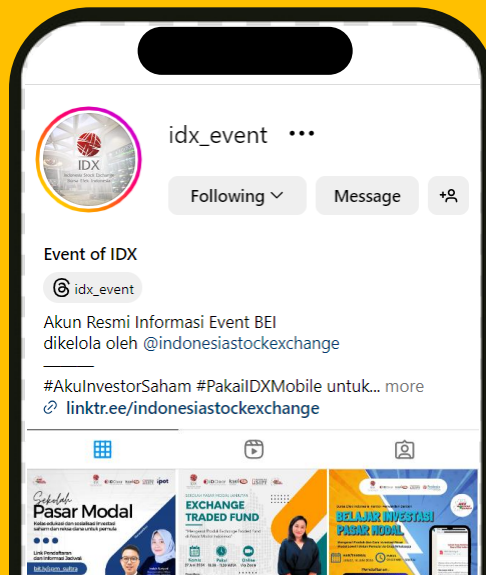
IDX
Indonesia Stock Exchange
Bursa Efek Indonesia

idx_event •••

Following Message

Event of IDX

idx_event

Akun Resmi Informasi Event BEI
dikelola oleh @indonesiastockexchange
———
#AkuInvestorSaham #PakaiIDXMobile untuk... more
linktr.ee/indonesiastockexchange

Sekolah Pasar Modal
Kelas edukasi dan sosialisasi investasi saham dan reksa dana untuk pemula
Link Pendaftaran dan Informasi Jadwal
bit.ly/spm_sultra

EXCHANGE TRADED FUND

BELAJAR INVESTASI PASAR MODAL